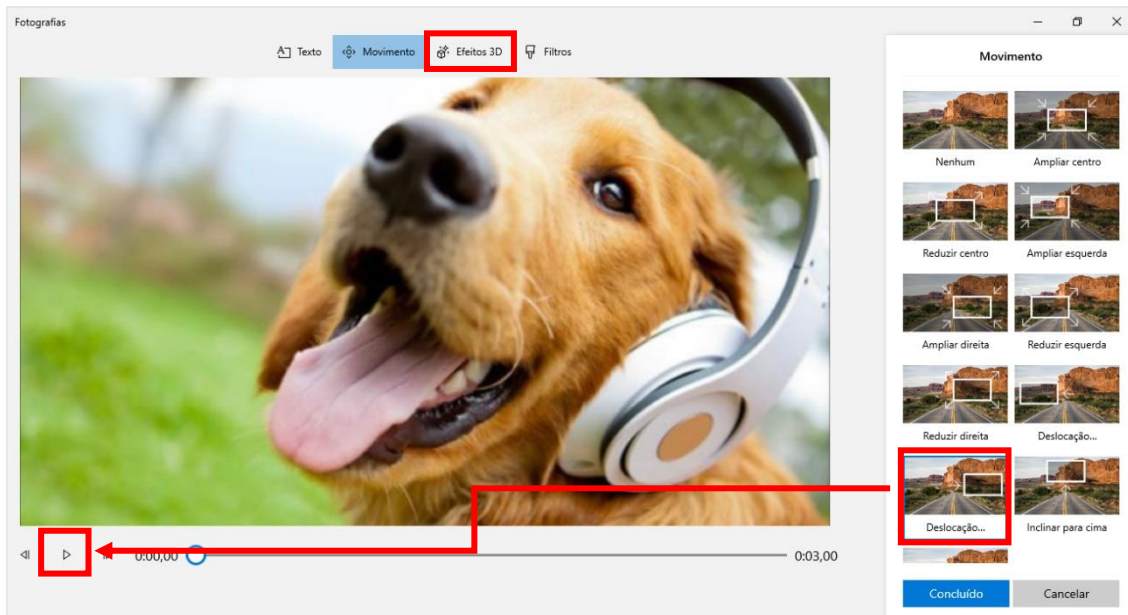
Fotografias

Texto Movimento Efeitos 3D Filtros

0:00,00 0:03,00

Movimento

Nenhum
Ampliar centro
Reduzir centro
Ampliar esquerda
Ampliar direita
Reduzir esquerda
Reduzir direita
Deslocação...
Deslocação...
Inclinar para cima

Concluído
Cancelar